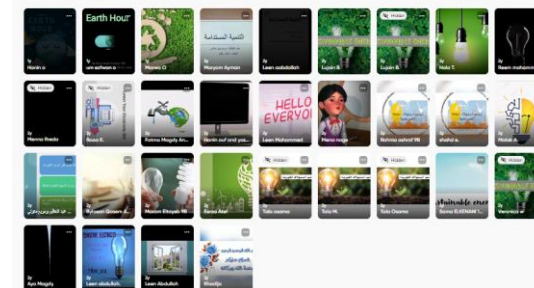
Earth Hour
Hanin a
am sofwan a
Marwa O
التنمية المستدامة
Maryam Ayman
Leen abdullah
Hidden
Lujain A
Hidden
Lujain A
Nada T.
Reem moham
Hidden
Menna Reda
Hidden
Rana E.
Fatma Magdy Am
Hanin sof and yas
HELLO EVERYONE
Leen Mohammad
Menna nagie
Hidden
Rahma ashraf W
shahd a
Malak A
Hidden
Myleen Qosem A
Mariam Elsayed W
Rana Atef
Hidden
Toka osama
Hidden
Toka M.
Hidden
Toka Osama
Sustainable energy
Rana ELKENANI
Veronica
Aya Magdy
Leen abdullah
Leen Abdullah
Shadija